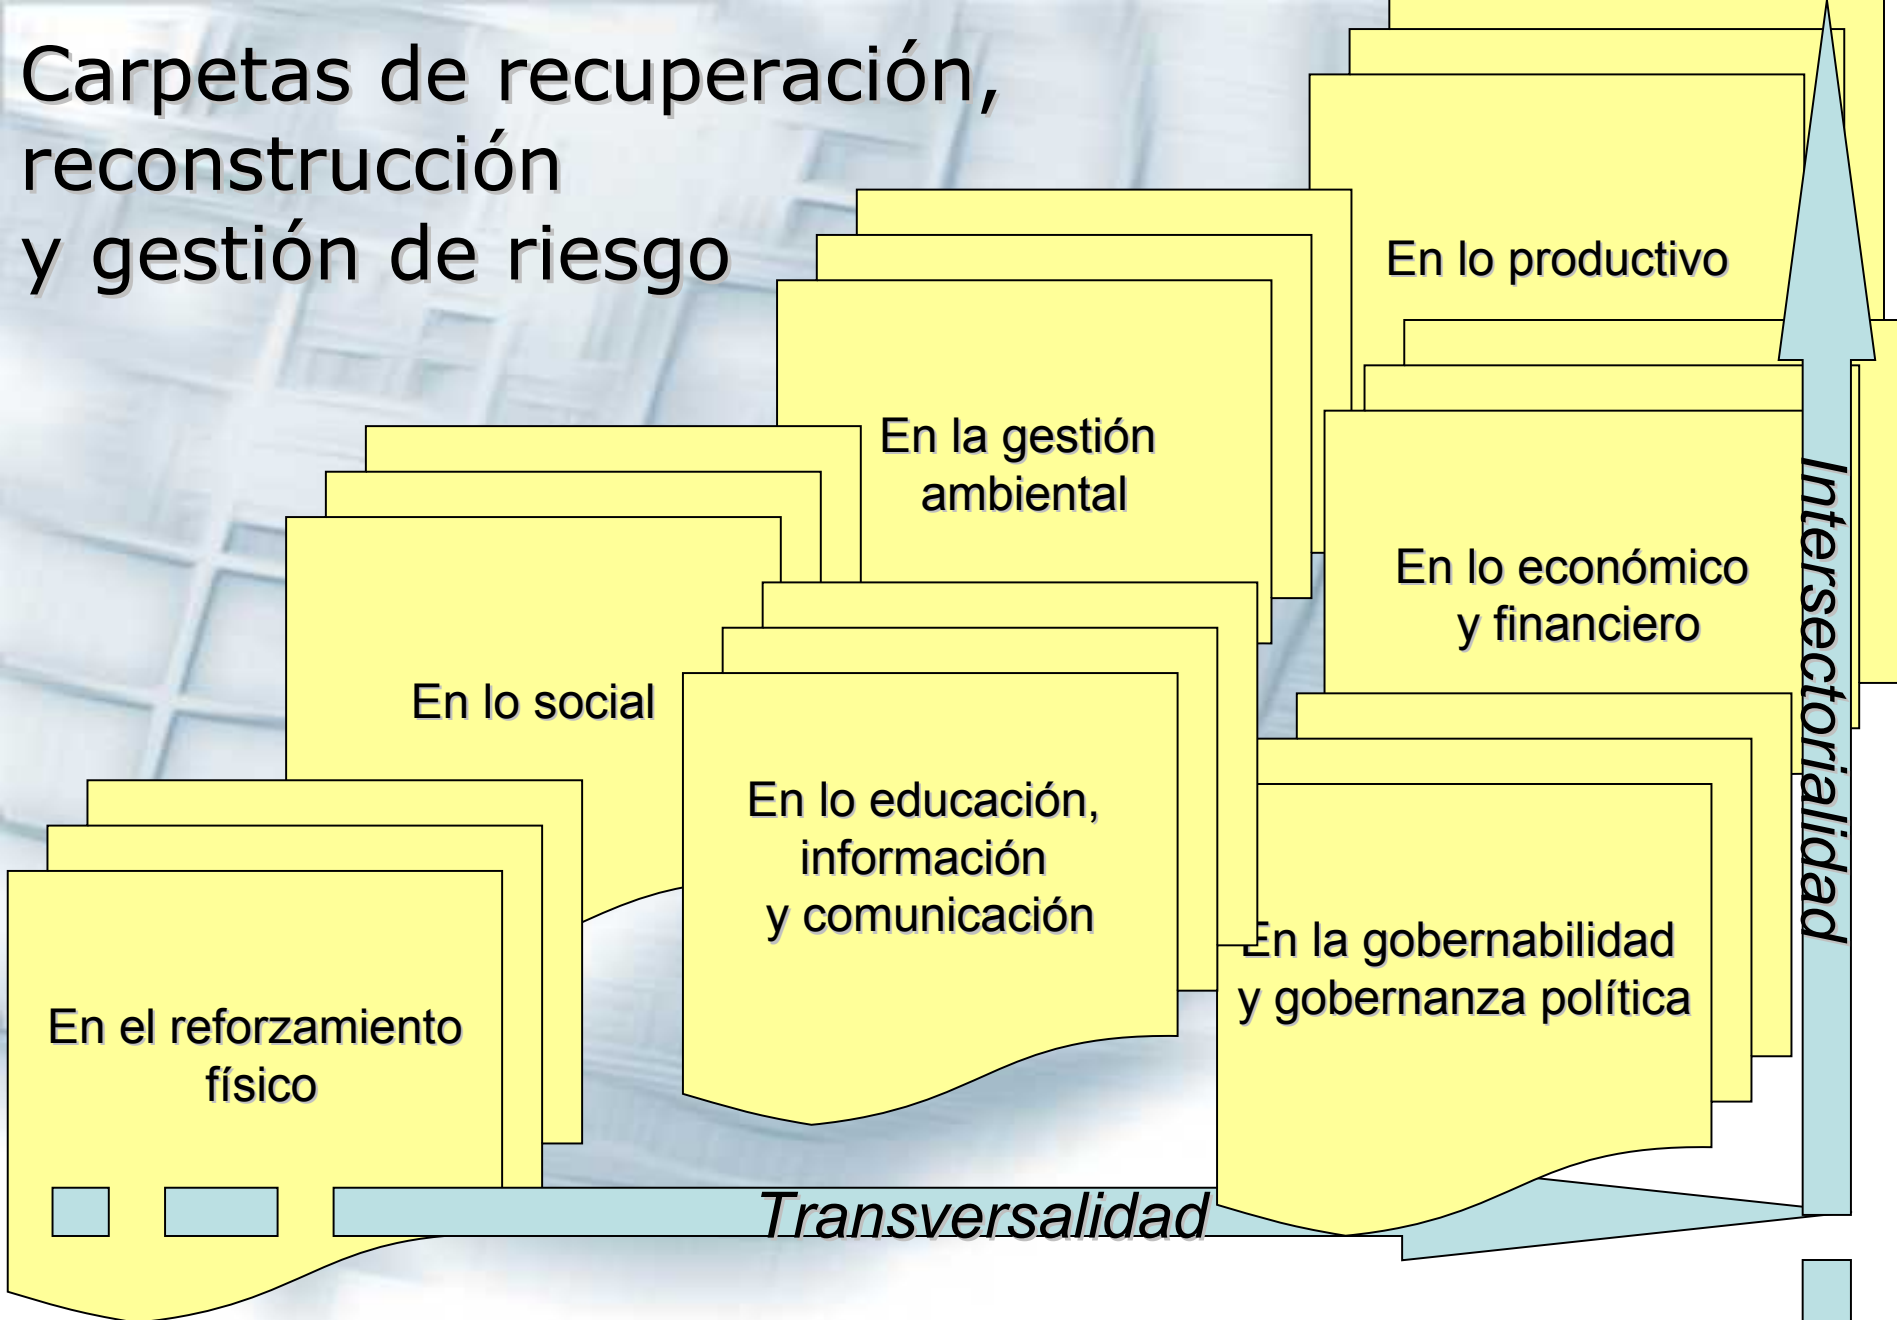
Carpetas de recuperación, reconstrucción y gestión de riesgo

En lo productivo

En la gestión ambiental

En lo económico y financiero

En lo social

En lo educación, información y comunicación

En la gobernabilidad y gobernanza política

En el reforzamiento físico

Transversalidad

Intersectorialidad